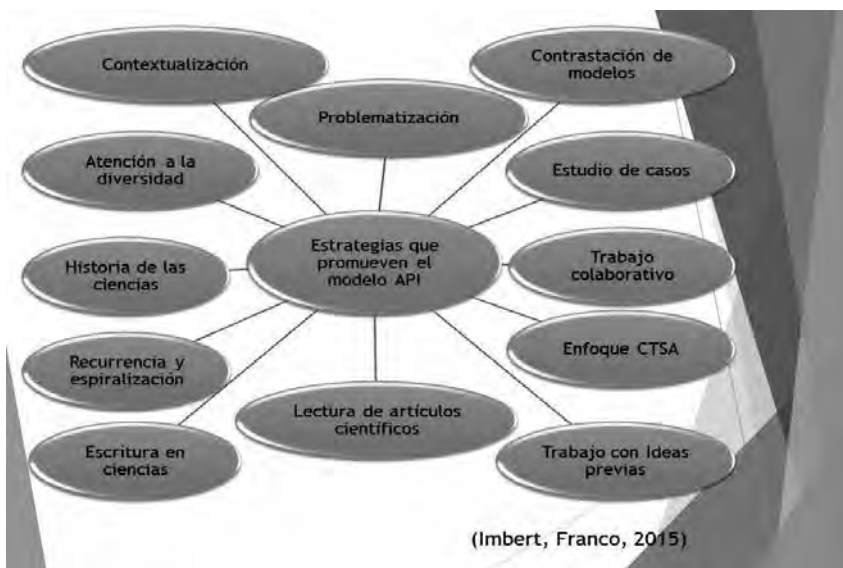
Contextualización

Contrastación de modelos

Problematización

Atención a la diversidad

Estudio de casos

Estrategias que promueven el modelo API

Historia de las ciencias

Trabajo colaborativo

Enfoque CTSA

Recurrencia y espiralización

Lectura de artículos científicos

Escritura en ciencias

Trabajo con Ideas previas

(Imbert, Franco, 2015)